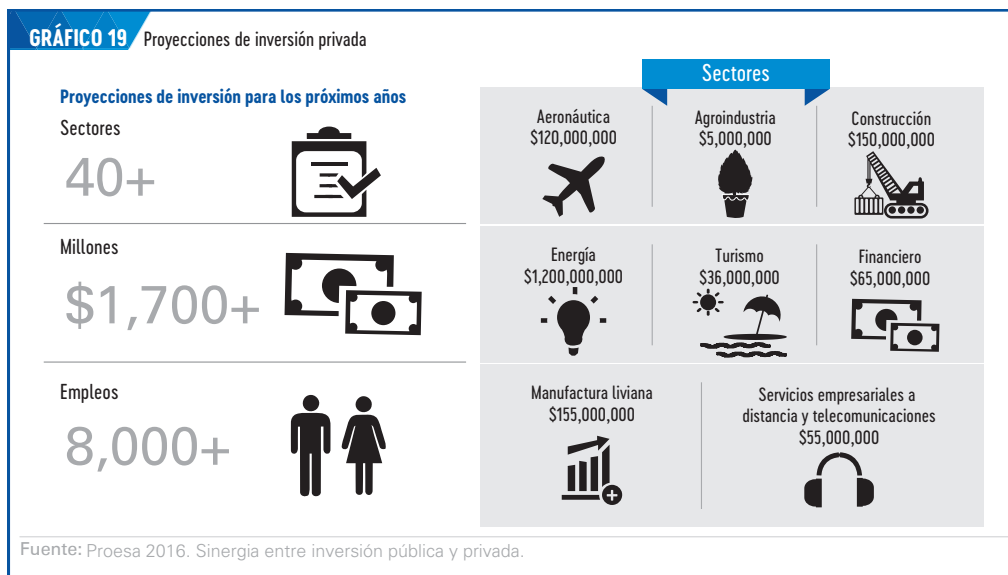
GRÁFICO 19 Proyecciones de inversión privada

Proyecciones de inversión para los próximos años

Sectores
40+

Millones
$1,700+

Empleos
8,000+

Sectores

Aeronáutica
$120,000,000

Agroindustria
$5,000,000

Construcción
$150,000,000

Energía
$1,200,000,000

Turismo
$36,000,000

Financiero
$65,000,000

Manufactura liviana
$155,000,000

Servicios empresariales a distancia y telecomunicaciones
$55,000,000

Fuente: Proesa 2016. Sinergia entre inversión pública y privada.